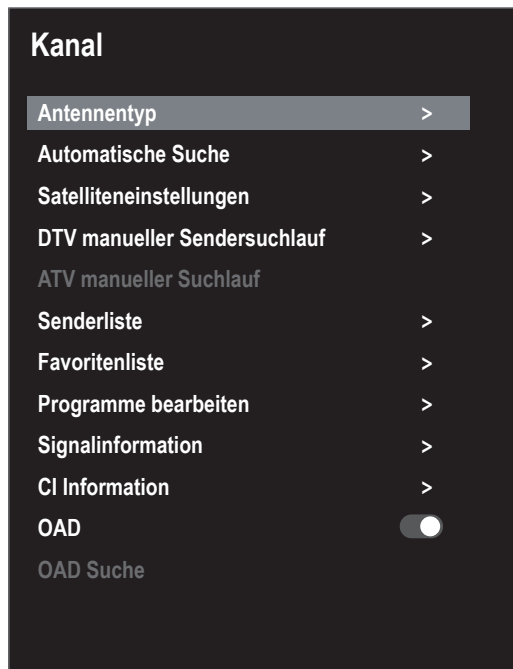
Kanal

Antennentyp >
Automatische Suche >
Satelliteneinstellungen >
DTV manueller Sendersuchlauf >
ATV manueller Suchlauf
Senderliste >
Favoritenliste >
Programme bearbeiten >
Signalinformation >
CI Information >
OAD
OAD Suche